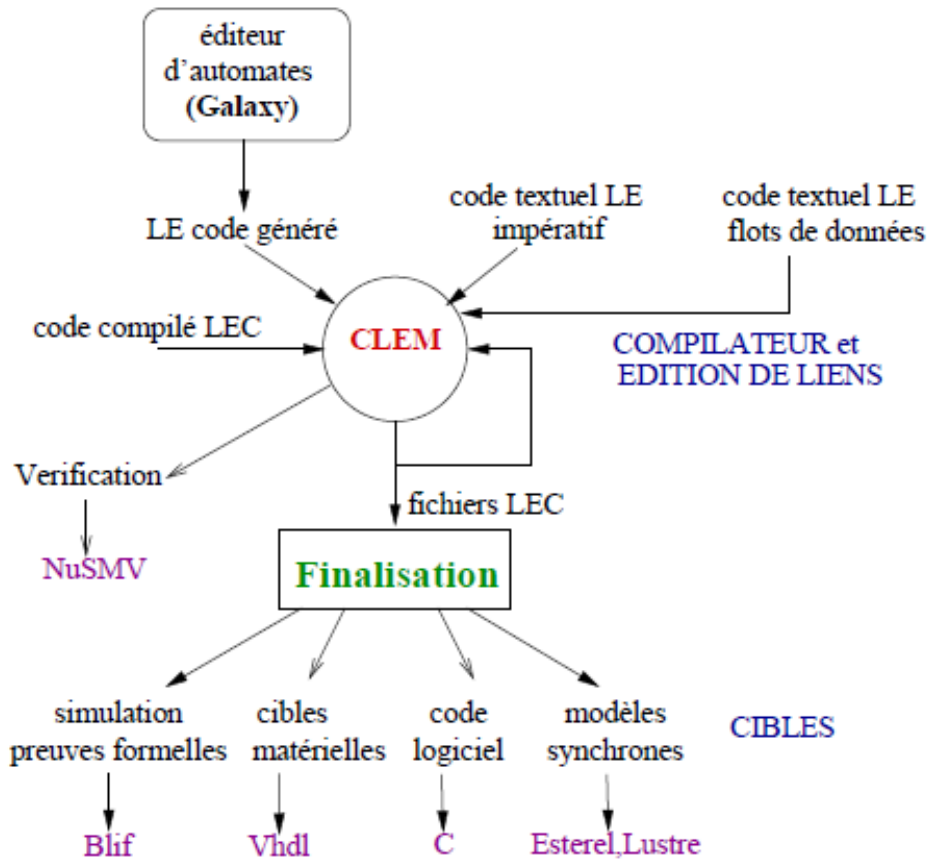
éditeur d'automates (Galaxy)

LE code généré

code textuel LE impératif

code textuel LE flots de données

code compilé LEC

CLEM

COMPILATEUR et EDITION DE LIENS

Verification

NuSMV

fichiers LEC

Finalisation

simulation preuves formelles

cibles matérielles

code logiciel

modèles synchrones

CIBLES

Blif

Vhdl

C

Esterel,Lustre